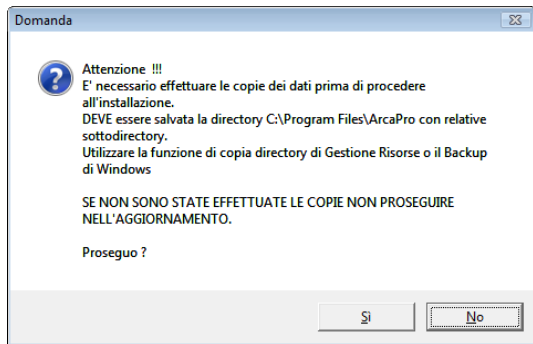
Domanda

Attenzione !!!
E' necessario effettuare le copie dei dati prima di procedere all'installazione.
DEVE essere salvata la directory C:\Program Files\ArcaPro con relative sottodirectory.
Utilizzare la funzione di copia directory di Gestione Risorse o il Backup di Windows

SE NON SONO STATE EFFETTUATE LE COPIE NON PROSEGUIRE NELL'AGGIORNAMENTO.

Proseguo ?

Sì

No